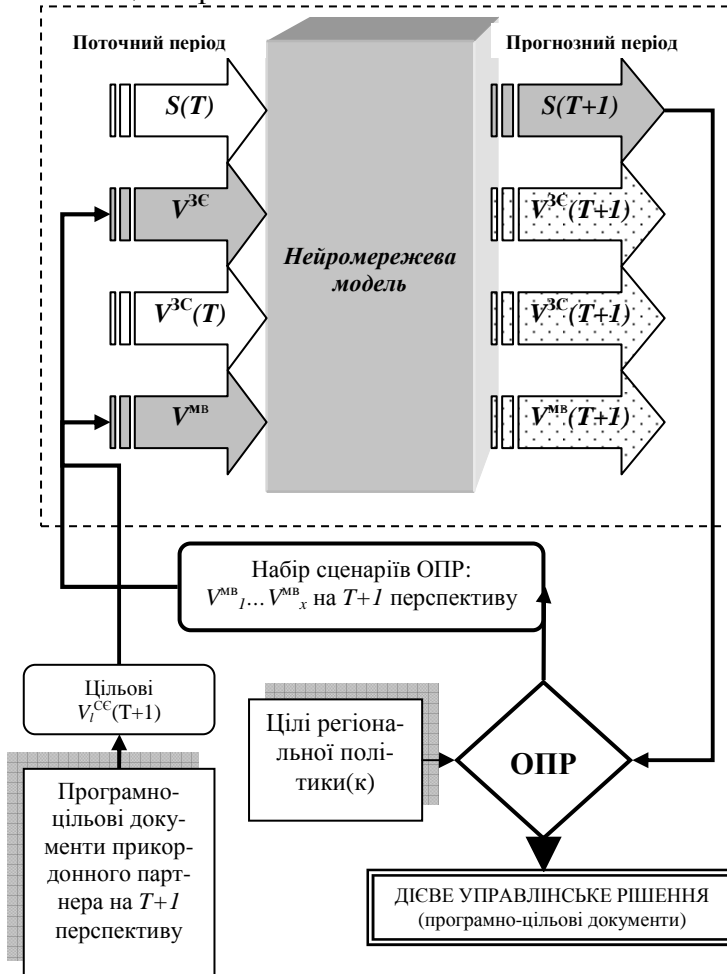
Поточний період

Прогнозний період

$S(T)$

$V^{ЗЄ}$

$V^{ЗС}(T)$

$V^{МВ}$

Нейромережева модель

$S(T+1)$

$V^{ЗЄ}(T+1)$

$V^{ЗС}(T+1)$

$V^{МВ}(T+1)$

Набір сценаріїв ОПР: $V^{МВ}_1 \ldots V^{МВ}_x$ на $T+1$ перспективу

Цільові $V_l^{СЄ}$(T+1)

Цілі регіональної політики(к)

ОПР

Програмно-цільові документи прикордонного партнера на $T+1$ перспективу

ДІЄВЕ УПРАВЛІНСЬКЕ РІШЕННЯ (програмно-цільові документи)